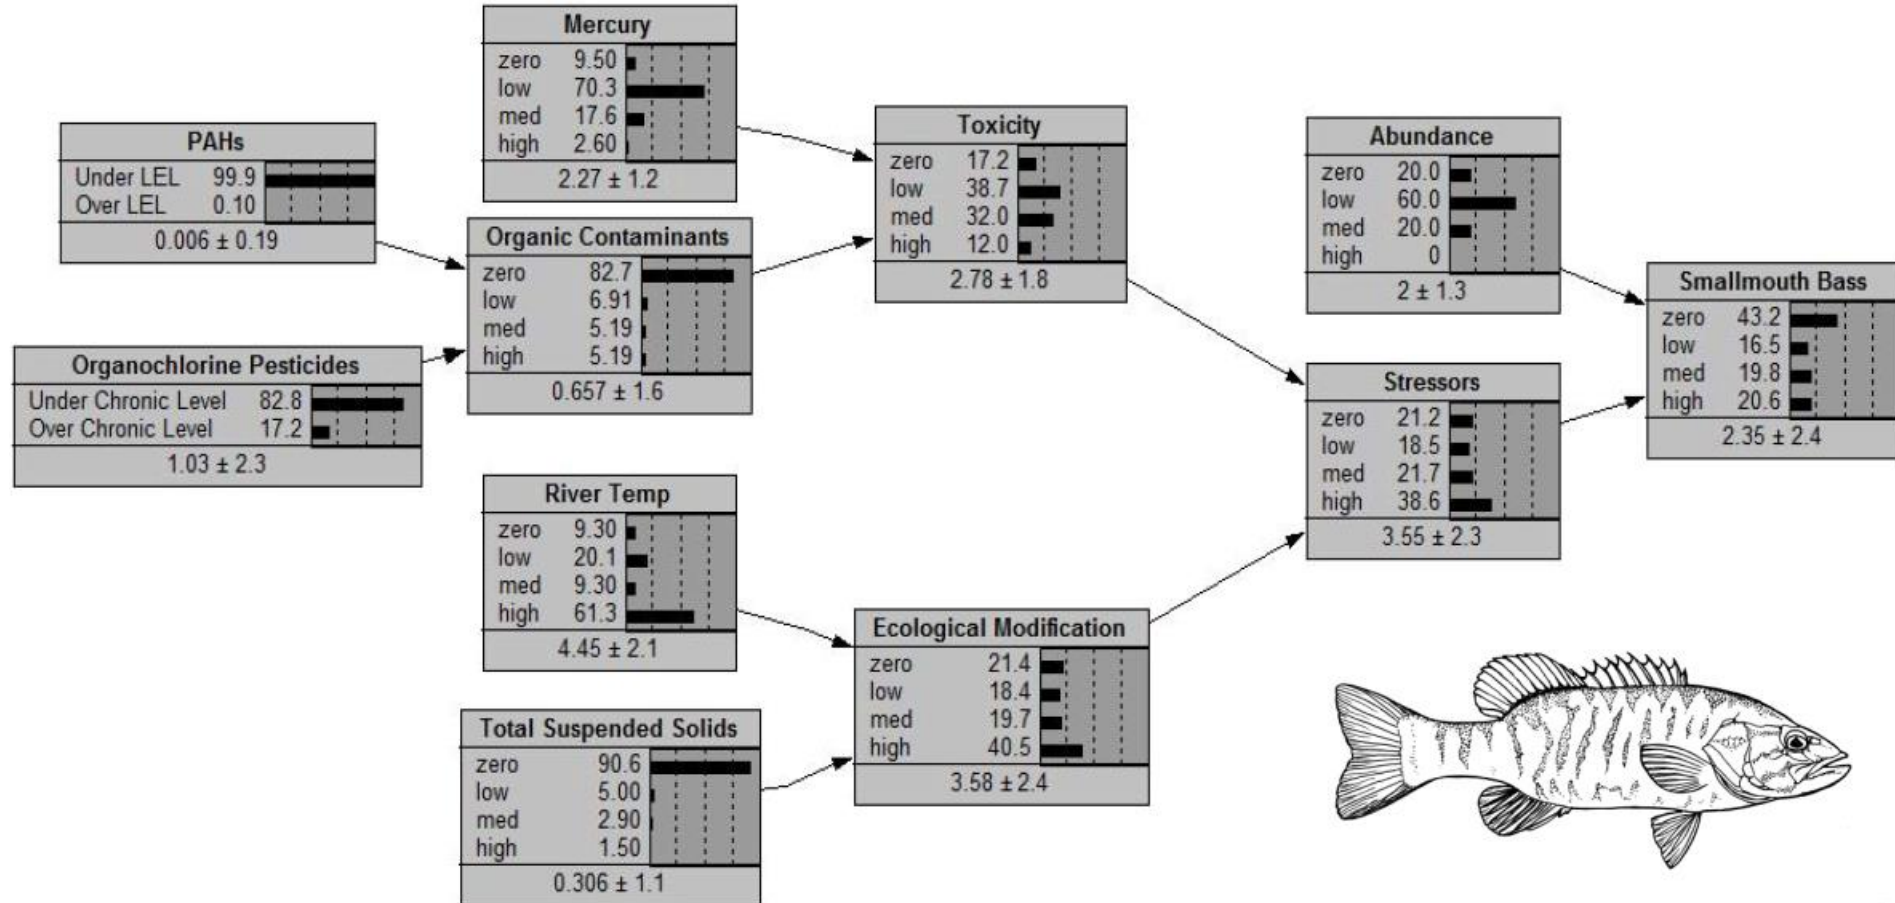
Mercury
zero 9.50
low 70.3
med 17.6
high 2.60
2.27 ± 1.2

PAHs
Under LEL 99.9
Over LEL 0.10
0.006 ± 0.19

Organic Contaminants
zero 82.7
low 6.91
med 5.19
high 5.19
0.657 ± 1.6

Organochlorine Pesticides
Under Chronic Level 82.8
Over Chronic Level 17.2
1.03 ± 2.3

Toxicity
zero 17.2
low 38.7
med 32.0
high 12.0
2.78 ± 1.8

Abundance
zero 20.0
low 60.0
med 20.0
high 0
2 ± 1.3

Smallmouth Bass
zero 43.2
low 16.5
med 19.8
high 20.6
2.35 ± 2.4

Stressors
zero 21.2
low 18.5
med 21.7
high 38.6
3.55 ± 2.3

River Temp
zero 9.30
low 20.1
med 9.30
high 61.3
4.45 ± 2.1

Ecological Modification
zero 21.4
low 18.4
med 19.7
high 40.5
3.58 ± 2.4

Total Suspended Solids
zero 90.6
low 5.00
med 2.90
high 1.50
0.306 ± 1.1